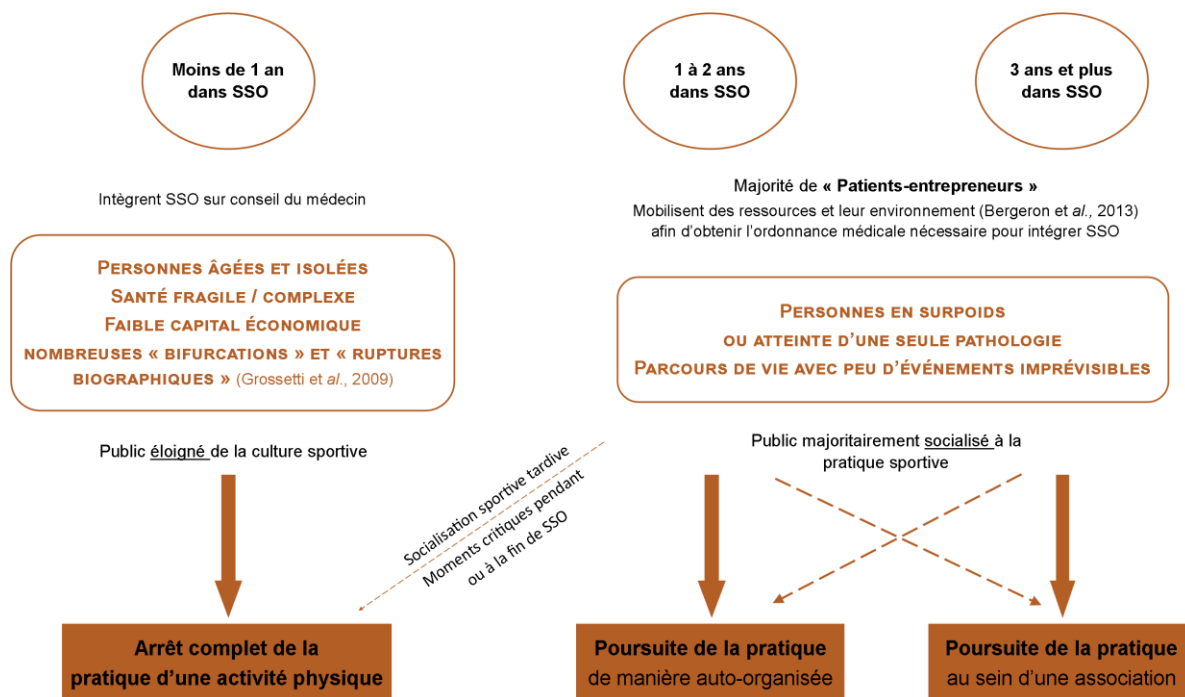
Moins de 1 an dans SSO

1 à 2 ans dans SSO

3 ans et plus dans SSO

Intègrent SSO sur conseil du médecin

Majorité de « Patients-entrepreneurs »

Mobilisent des ressources et leur environnement (Bergeron et *al.*, 2013) afin d'obtenir l'ordonnance médicale nécessaire pour intégrer SSO

Personnes âgées et isolées
Santé fragile / complexe
Faible capital économique
nombreuses « bifurcations » et « ruptures biographiques » (Grossetti et *al.*, 2009)

Personnes en surpoids
ou atteinte d'une seule pathologie
Parcours de vie avec peu d'événements imprévisibles

Public éloigné de la culture sportive

Public majoritairement socialisé à la pratique sportive

Socialisation sportive tardive
Moments critiques pendant ou à la fin de SSO

Arrêt complet de la pratique d'une activité physique

Poursuite de la pratique de manière auto-organisée

Poursuite de la pratique au sein d'une association